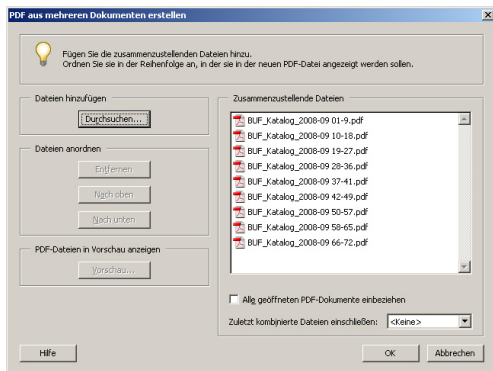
PDF aus mehreren Dokumenten erstellen

Fügen Sie die zusammenzustellenden Dateien hinzu.
Ordnen Sie sie in der Reihenfolge an, in der sie in der neuen PDF-Datei angezeigt werden sollen.

Dateien hinzufügen

Durchsuchen...

Dateien anordnen

Entfernen

Nach oben

Nach unten

PDF-Dateien in Vorschau anzeigen

Vorschau...

Zusammenzustellende Dateien

BUF_Katalog_2008-09 01-9.pdf
BUF_Katalog_2008-09 10-18.pdf
BUF_Katalog_2008-09 19-27.pdf
BUF_Katalog_2008-09 28-36.pdf
BUF_Katalog_2008-09 37-41.pdf
BUF_Katalog_2008-09 42-49.pdf
BUF_Katalog_2008-09 50-57.pdf
BUF_Katalog_2008-09 58-65.pdf
BUF_Katalog_2008-09 66-72.pdf

Alle geöffneten PDF-Dokumente einbeziehen

Zuletzt kombinierte Dateien einschließen: <Keine>

Hilfe

OK

Abbrechen